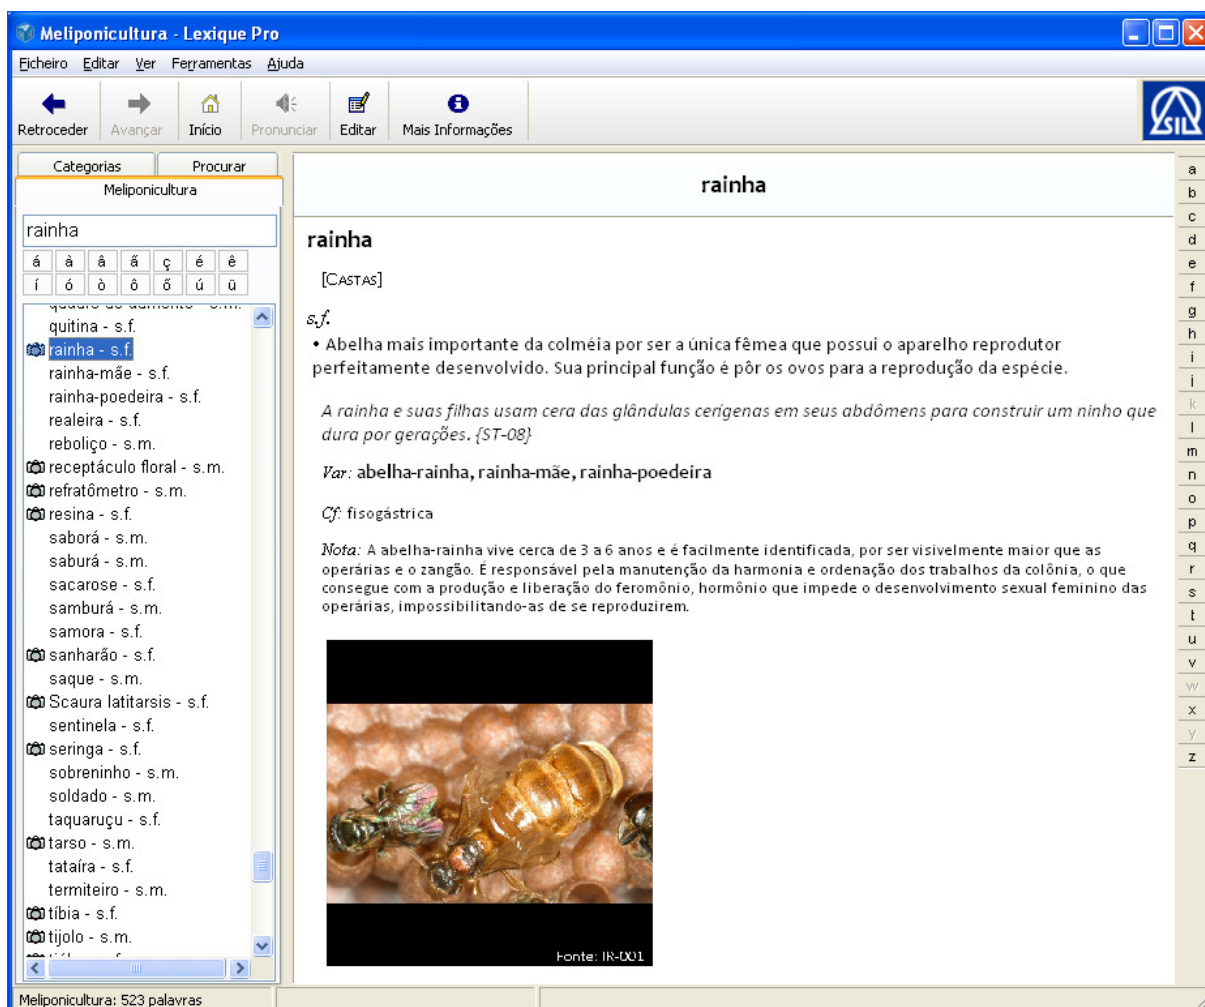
Meliponicultura - Lexique Pro

Ficheiro Editar Ver Ferramentas Ajuda

Retroceder Avançar Início Pronunciar Editar Mais Informações

SIL

Categorias Procurar

Meliponicultura

rainha

á à â ã ç é ê
í ó ò ô õ ú ü

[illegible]
quitina - s.f.
rainha - s.f.
rainha-mãe - s.f.
rainha-poedeira - s.f.
realeira - s.f.
reboliço - s.m.
receptáculo floral - s.m.
refratômetro - s.m.
resina - s.f.
saborá - s.m.
saburá - s.m.
sacarose - s.f.
samburá - s.m.
samora - s.f.
sanharão - s.f.
saque - s.m.
Scaura latitarsis - s.f.
sentinela - s.f.
seringa - s.f.
sobreninho - s.m.
soldado - s.m.
taquaruçu - s.f.
tarso - s.m.
tataíra - s.f.
termiteiro - s.m.
tíbia - s.f.
tijolo - s.m.
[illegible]

rainha

rainha

[Castas]

s.f.

• Abelha mais importante da colméia por ser a única fêmea que possui o aparelho reprodutor perfeitamente desenvolvido. Sua principal função é pôr os ovos para a reprodução da espécie.

A rainha e suas filhas usam cera das glândulas cerígenas em seus abdômens para construir um ninho que dura por gerações. {ST-08}

Var: abelha-rainha, rainha-mãe, rainha-poedeira

Cf: fisogástrica

Nota: A abelha-rainha vive cerca de 3 a 6 anos e é facilmente identificada, por ser visivelmente maior que as operárias e o zangão. É responsável pela manutenção da harmonia e ordenação dos trabalhos da colônia, o que consegue com a produção e liberação do feromônio, hormônio que impede o desenvolvimento sexual feminino das operárias, impossibilitando-as de se reproduzirem.

Fonte: IR-001

a b c d e f g h i j k l m n o p q r s t u v w x y z

Meliponicultura: 523 palavras